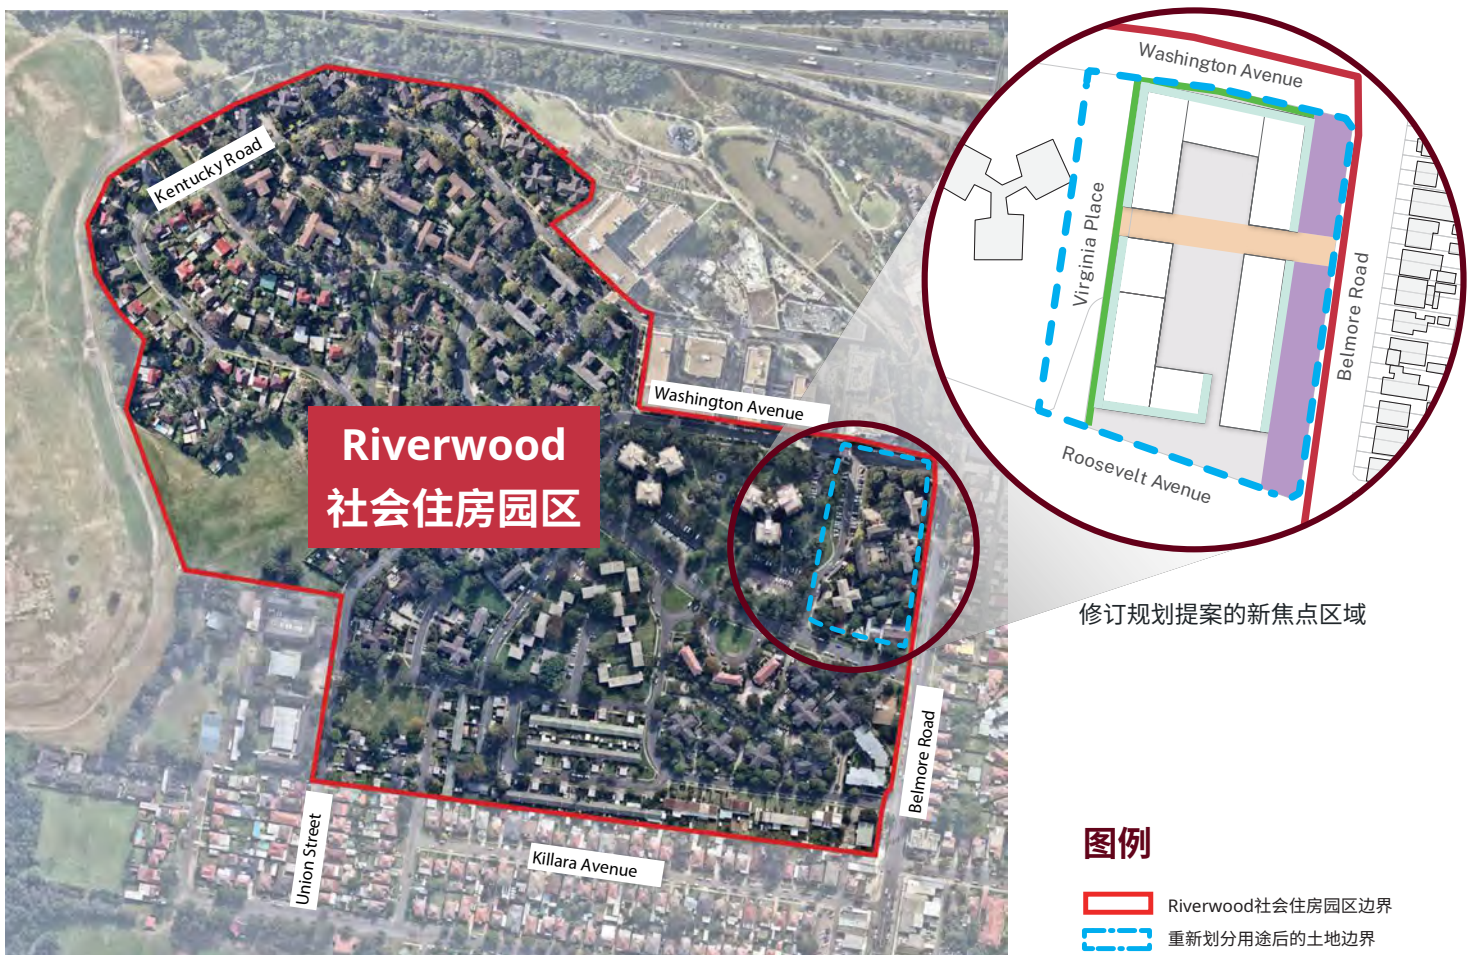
Kentucky Road

Washington Avenue

Riverwood
社会住房园区

Belmore Road

Union Street

Killara Avenue

Washington Avenue

Virginia Place

Belmore Road

Roosevelt Avenue

修订规划提案的新焦点区域

图例

Riverwood社会住房园区边界

重新划分用途后的土地边界